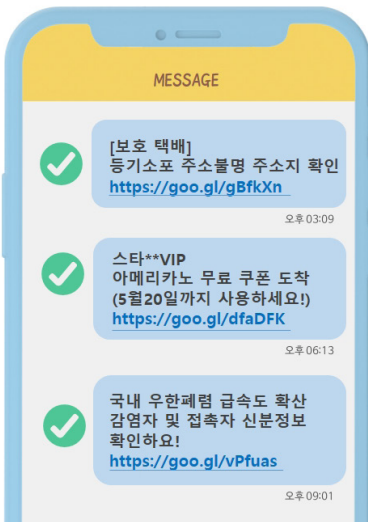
MESSAGE

[보호 택배]
등기소포 주소불명 주소지 확인
https://goo.gl/gBfkXn

오후 03:09

스타**VIP
아메리카노 무료 쿠폰 도착
(5월20일까지 사용하세요!)
https://goo.gl/dfaDFK

오후 06:13

국내 우한폐렴 급속도 확산
감염자 및 접촉자 신분정보
확인하요!
https://goo.gl/vPfuas

오후 09:01